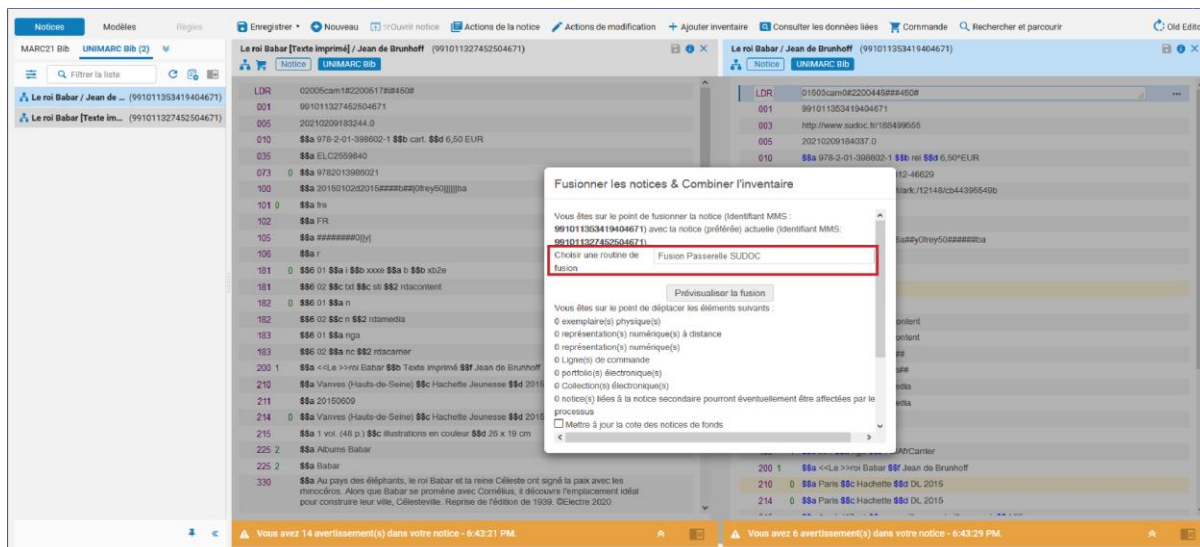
Notices Modèles Règles
Enregistrer Nouveau Ouvrir notice Actions de la notice Actions de modification Ajouter inventaire Consulter les données liées Commande Rechercher et parcourir Old Editor

MARC21 Bib UNIMARC Bib (2)
Filtrer la liste
Le roi Babar / Jean de ... (991011353419404671)
Le roi Babar [Texte im... (991011327452504671)

Le roi Babar [Texte imprimé] / Jean de Brunhoff (991011327452504671)
Notice UNIMARC Bib

| | |
|---|---|
| LDR | 02005cam1#2200517#i#450# |
| 001 | 991011327452504671 |
| 005 | 20210209183244.0 |
| 010 | $$a 978-2-01-398602-1 $$b cart. $$d 6,50 EUR |
| 035 | $$a ELC2559840 |
| 073 0 | $$a 9782013986021 |
| 100 | $$a 20150102d2015####b##j0frey50||||||ba |
| 101 0 | $$a fre |
| 102 | $$a FR |
| 105 | $$a ########0||y| |
| 106 | $$a r |
| 181 0 | $$6 01 $$a i $$b xxxe $$a b $$b xb2e |
| 181 | $$6 02 $$c txt $$c sti $$2 rdacontent |
| 182 0 | $$6 01 $$a n |
| 182 | $$6 02 $$c n $$2 rdamedia |
| 183 | $$6 01 $$a nga |
| 183 | $$6 02 $$a nc $$2 rdacarrier |
| 200 1 | $$a <<Le >>roi Babar $$b Texte imprimé $$f Jean de Brunhoff |
| 210 | $$a Vanves (Hauts-de-Seine) $$c Hachette Jeunesse $$d 2015 |
| 211 | $$a 20150609 |
| 214 0 | $$a Vanves (Hauts-de-Seine) $$c Hachette Jeunesse $$d 2015 |
| 215 | $$a 1 vol. (48 p.) $$c illustrations en couleur $$d 26 x 19 cm |
| 225 2 | $$a Albums Babar |
| 225 2 | $$a Babar |
| 330 | $$a Au pays des éléphants, le roi Babar et la reine Céleste ont signé la paix avec les rhinocéros. Alors que Babar se promène avec Cornélius, il découvre l'emplacement idéal pour construire leur ville, Célesteville. Reprise de l'édition de 1939. ©Electre 2020 |

Vous avez 14 avertissement(s) dans votre notice - 6:43:21 PM.

Le roi Babar / Jean de Brunhoff (991011353419404671)
Notice UNIMARC Bib

| | |
|---|---|
| LDR | 01503cam0#2200445###450# |
| 001 | 991011353419404671 |
| 003 | http://www.sudoc.fr/186499555 |
| 005 | 20210209184037.0 |
| 010 | $$a 978-2-01-398602-1 $$b rel $$d 6,50€EUR |
| | 12-46629 |
| | /ark:/12148/cb44396549b |
| | 5a##y0frey50######ba |
| | ontent |
| | ontent |
| | ## |
| | ## |
| | edia |
| | edia |
| | AfrCarrier |
| 200 1 | $$a <<Le >>roi Babar $$f Jean de Brunhoff |
| 210 0 | $$a Paris $$c Hachette $$d DL 2015 |
| 214 0 | $$a Paris $$c Hachette $$d DL 2015 |

Vous avez 6 avertissement(s) dans votre notice - 6:43:29 PM.

Fusionner les notices & Combiner l'inventaire

Vous êtes sur le point de fusionner la notice (Identifiant MMS : 991011353419404671) avec la notice (préférée) actuelle (Identifiant MMS: 991011327452504671)

Choisir une routine de fusion: Fusion Passerelle SUDOC

Prévisualiser la fusion

Vous êtes sur le point de déplacer les éléments suivants :
0 exemplaire(s) physique(s)
0 représentation(s) numérique(s) à distance
0 représentation(s) numérique(s)
0 Ligne(s) de commande
0 portfolio(s) électronique(s)
0 Collection(s) électronique(s)
0 notice(s) liées à la notice secondaire pourront éventuellement être affectées par le processus
Mettre à jour la cote des notices de fonds